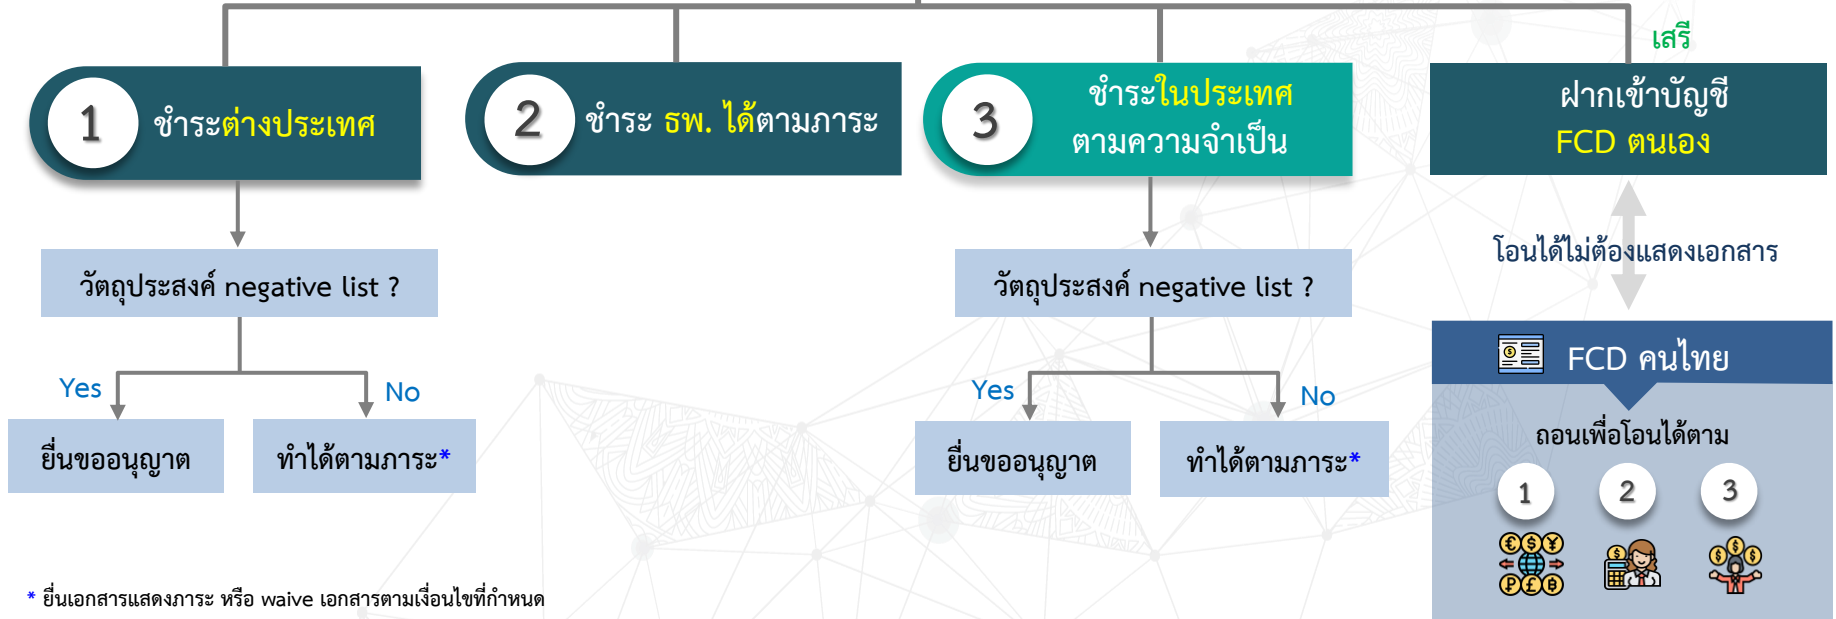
1 ชำระต่างประเทศ

2 ชำระ ธพ. ได้ตามภาระ

3 ชำระในประเทศ ตามความจำเป็น

เสรี

ฝากเข้าบัญชี FCD ตนเอง

วัตถุประสงค์ negative list ?

Yes

No

ยื่นขออนุญาต

ทำได้ตามภาระ*

วัตถุประสงค์ negative list ?

Yes

No

ยื่นขออนุญาต

ทำได้ตามภาระ*

โอนได้ไม่ต้องแสดงเอกสาร

FCD คนไทย

ถอนเพื่อโอนได้ตาม

1

2

3

* ยื่นเอกสารแสดงภาระ หรือ waive เอกสารตามเงื่อนไขที่กำหนด